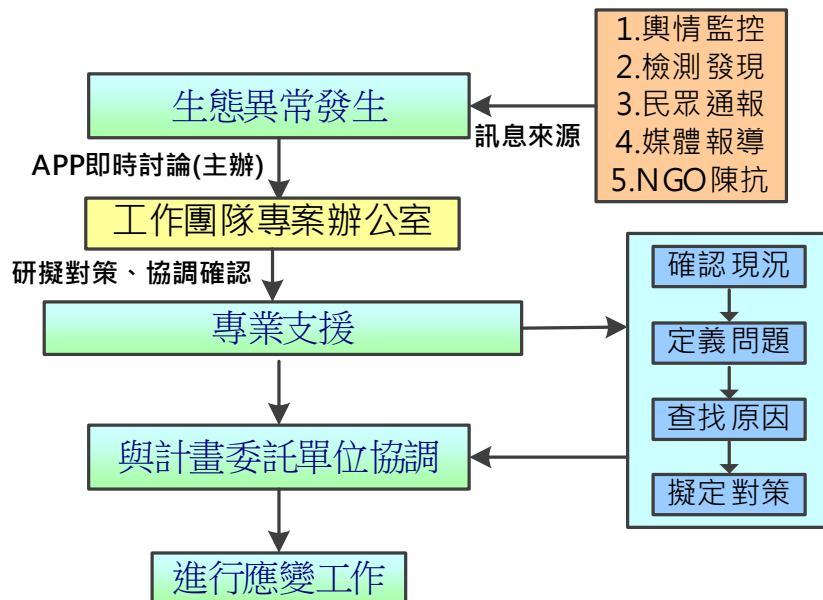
1.輿情監控
2.檢測發現
3.民眾通報
4.媒體報導
5.NGO陳抗

訊息來源

生態異常發生

APP即時討論(主辦)

工作團隊專案辦公室

研擬對策、協調確認

專業支援

確認現況

定義問題

查找原因

擬定對策

與計畫委託單位協調

進行應變工作